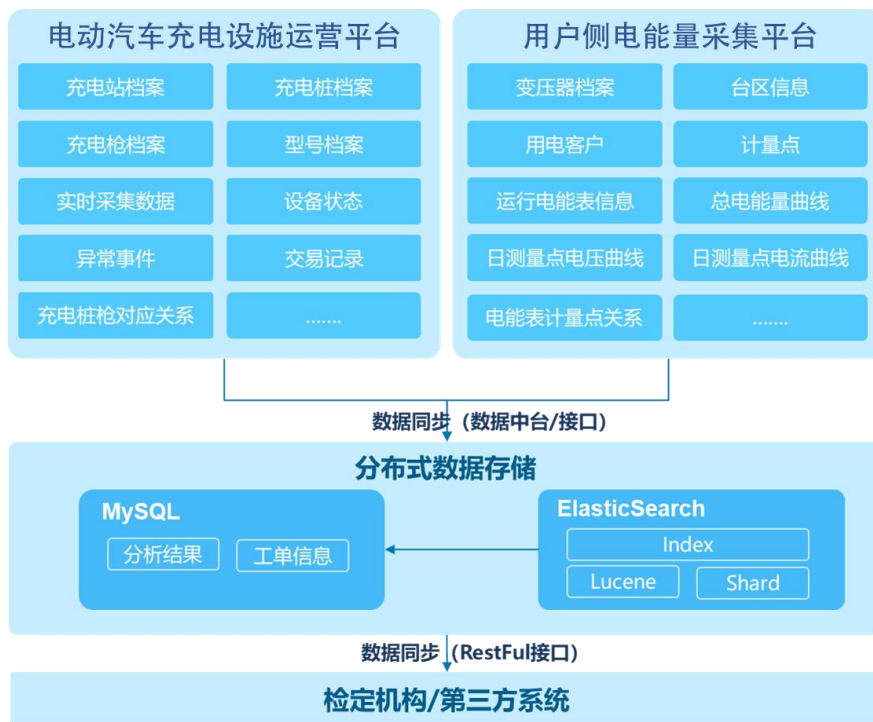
电动汽车充电设施运营平台

充电站档案
充电桩档案
充电枪档案
型号档案
实时采集数据
设备状态
异常事件
交易记录
充电桩枪对应关系
……

用户侧电能量采集平台

变压器档案
台区信息
用电客户
计量点
运行电能表信息
总电能量曲线
日测量点电压曲线
日测量点电流曲线
电能表计量点关系
……

数据同步（数据中台/接口）

分布式数据存储

MySQL
分析结果
工单信息

ElasticSearch
Index
Lucene
Shard

数据同步（RestFul接口）

检定机构/第三方系统